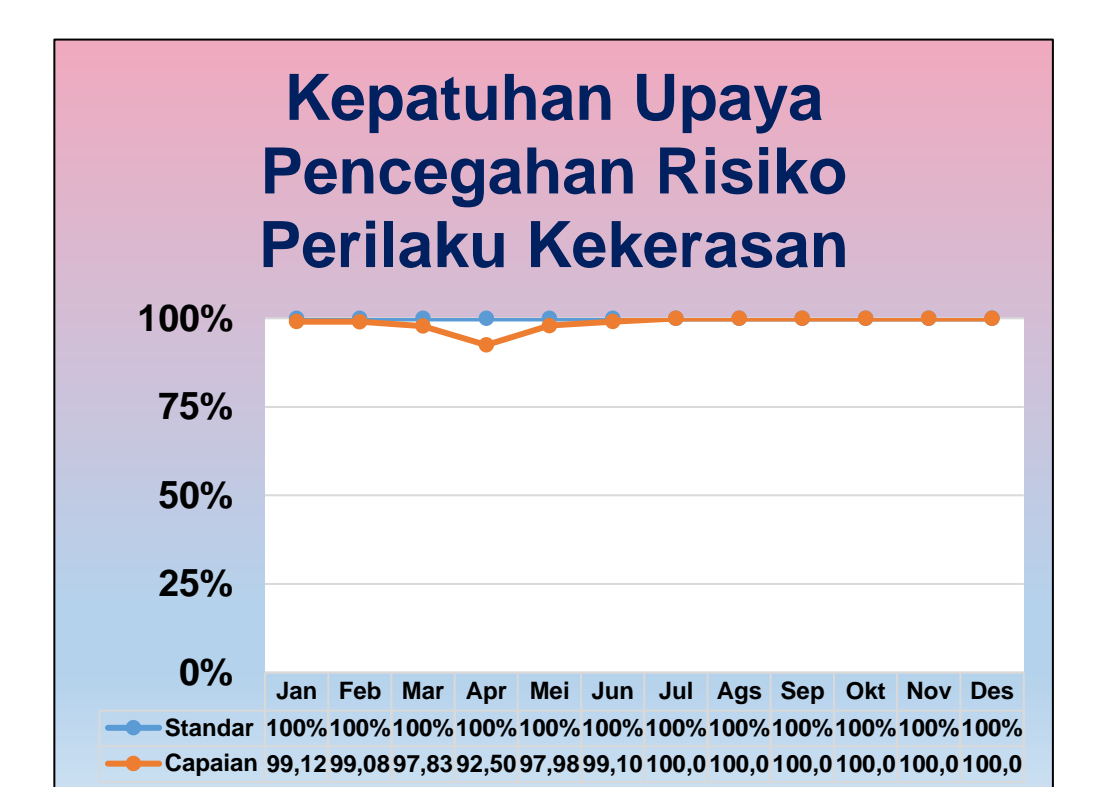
Kepatuhan Upaya Pencegahan Risiko Perilaku Kekerasan

100%
75%
50%
25%
0%

| | Jan | Feb | Mar | Apr | Mei | Jun | Jul | Ags | Sep | Okt | Nov | Des |
|---|---|---|---|---|---|---|---|---|---|---|---|---|
| Standar | 100% | 100% | 100% | 100% | 100% | 100% | 100% | 100% | 100% | 100% | 100% | 100% |
| Capaian | 99,12 | 99,08 | 97,83 | 92,50 | 97,98 | 99,10 | 100,0 | 100,0 | 100,0 | 100,0 | 100,0 | 100,0 |